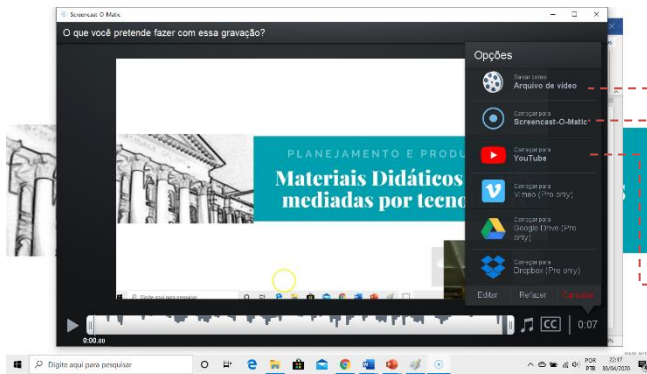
Screencast-O-Matic

O que você pretende fazer com essa gravação?

Opções

Salvar como
Arquivo de vídeo

Carregar para
Screencast-O-Matic

Carregar para
YouTube

Carregar para
Vimeo (Pro only)

Carregar para
Google Drive (Pro only)

Carregar para
Dropbox (Pro only)

Editar
Refazer
Cancelar

PLANEJAMENTO E PRODU
Materiais Didáticos
mediadas por tecno

0:00.00

0:07

Digite aqui para pesquisar

POR
PTB
22:17
30/04/2020